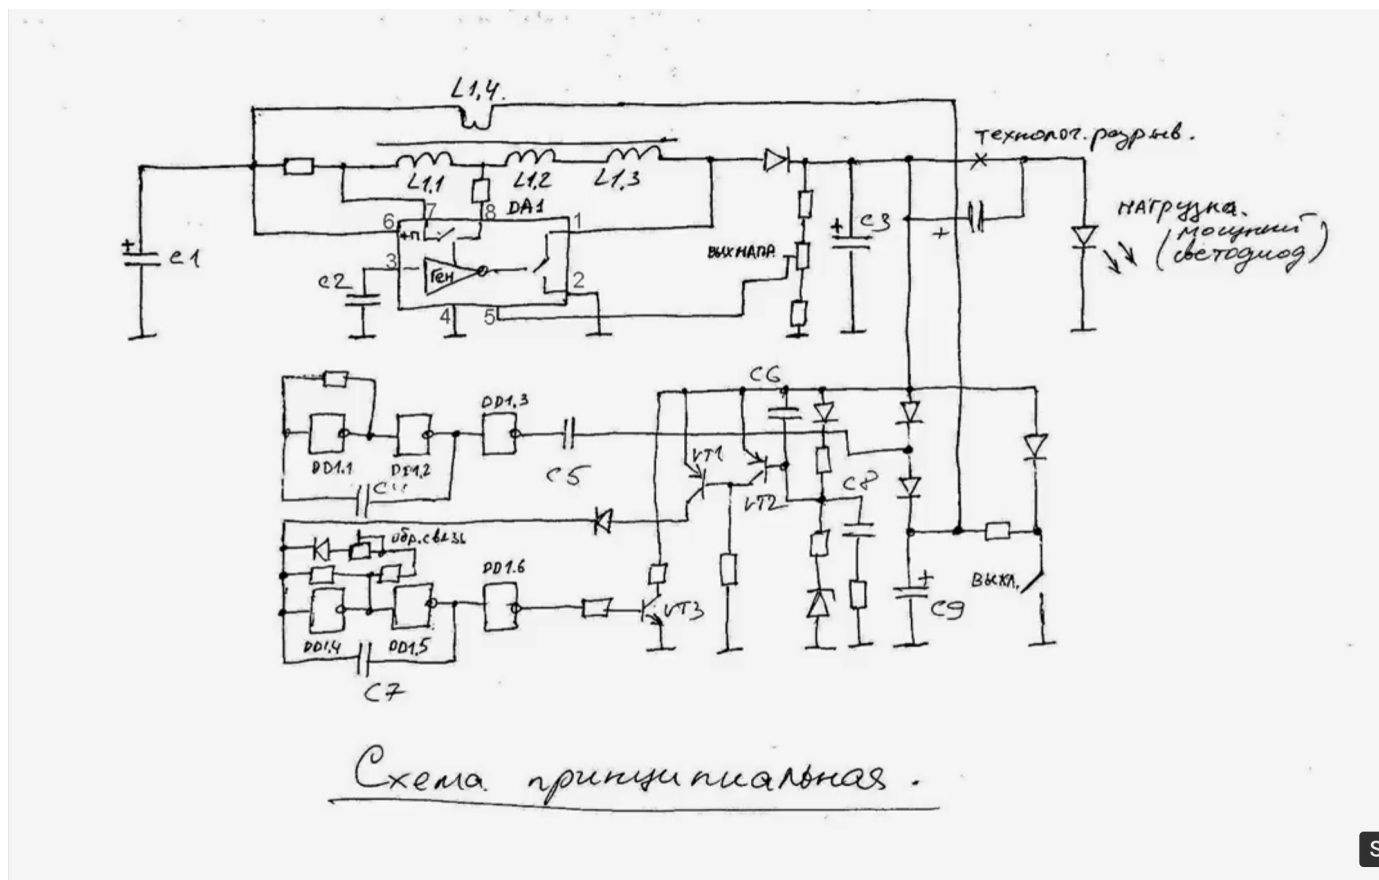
L1,4.

технолог. разрыв.

L1,1 L1,2 L1,3

6 7 8 DA1 1

+п

3 Ген 2

4 5

C1

C2

ВЫХ НАПР.

C3

+

НАГРУЗКА.
(мощный светодиод)

C6

DD1,3

DD1.1 DD1,2

C5

VT1

VT2

C8

C4

обр. связь

DD1.6

VT3

DD1,4 DD1,5

C7

выкл.

C9

Схема принципиальная.